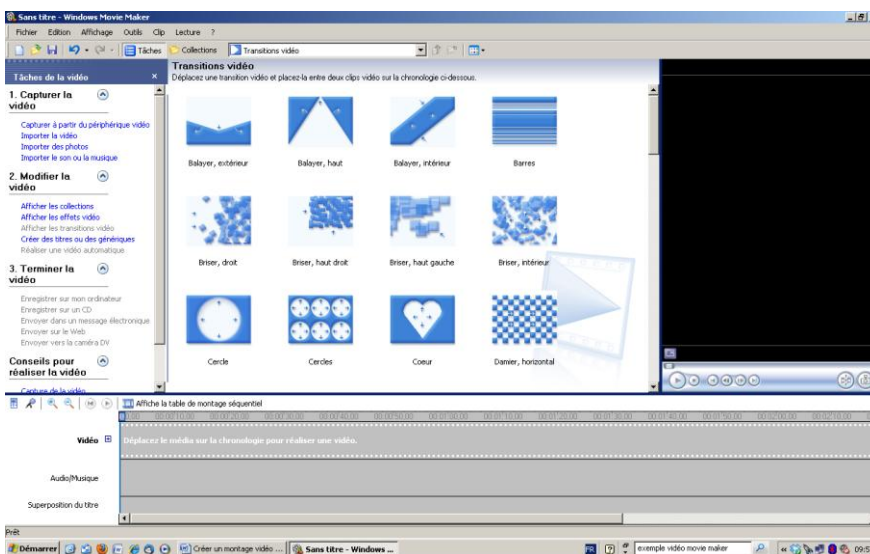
Sans titre - Windows Movie Maker

Fichier Edition Affichage Outils Clip Lecture ?

Tâches Collections Transitions vidéo

Tâches de la vidéo

1. Capturer la vidéo

Capturer à partir du périphérique vidéo
Importer la vidéo
Importer des photos
Importer le son ou la musique

2. Modifier la vidéo

Afficher les collections
Afficher les effets vidéo
Afficher les transitions vidéo
Créer des titres ou des génériques
Réaliser une vidéo automatique

3. Terminer la vidéo

Enregistrer sur mon ordinateur
Enregistrer sur un CD
Envoyer dans un message électronique
Envoyer sur le Web
Envoyer vers la caméra DV

Conseils pour réaliser la vidéo

Capture de la vidéo

Transitions vidéo
Déplacez une transition vidéo et placez-la entre deux clips vidéo sur la chronologie ci-dessous.

Balayer, extérieur
Balayer, haut
Balayer, intérieur
Barres
Briser, droit
Briser, haut droit
Briser, haut gauche
Briser, intérieur
Cercle
Cercles
Coeur
Damier, horizontal

Affiche la table de montage séquentiel

0,00 00:00:10,00 00:00:20,00 00:00:30,00 00:00:40,00 00:00:50,00 00:01:00,00 00:01:10,00 00:01:20,00 00:01:30,00 00:01:40,00 00:01:50,00 00:02:00,00 00:02:10,00

Vidéo
Déplacez le média sur la chronologie pour réaliser une vidéo.

Audio/Musique

Superposition du titre

Prêt

Démarrer Créer un montage vidéo ... Sans titre - Windows ... FR exemple vidéo movie maker 09:5